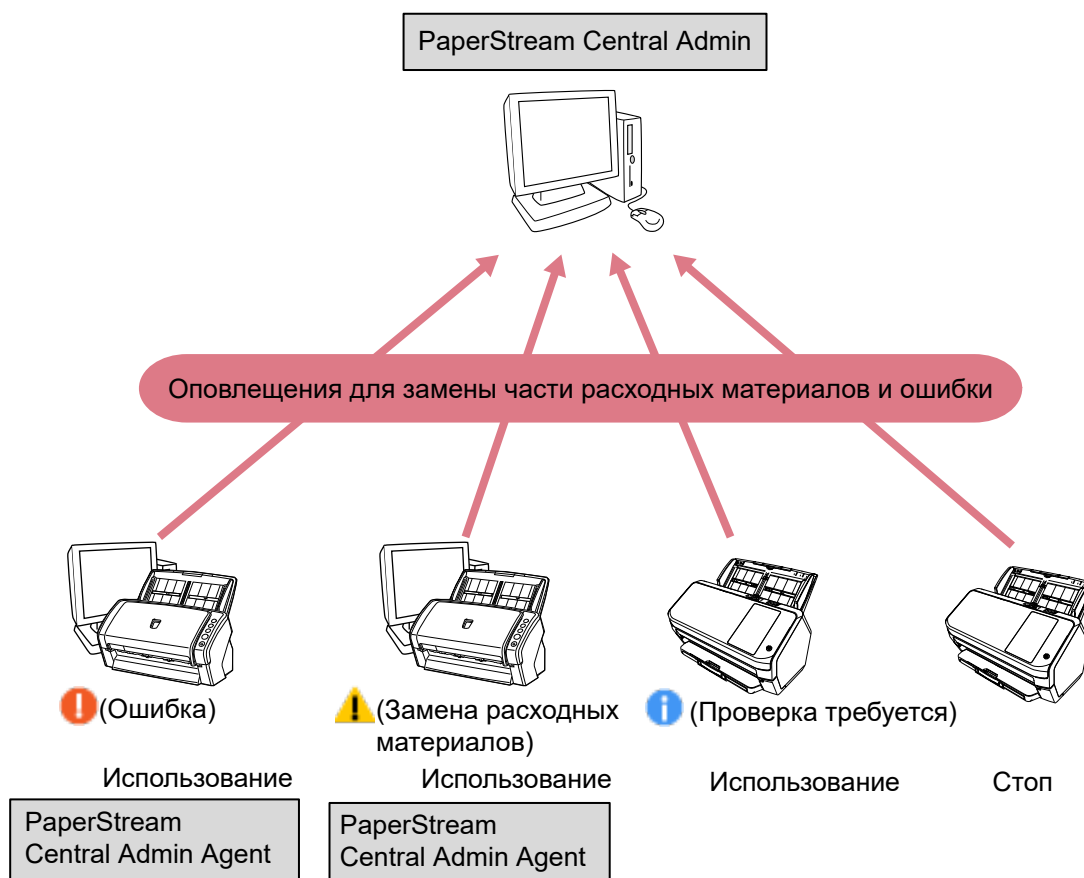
PaperStream Central Admin

Оповлещения для замены части расходных материалов и ошибки

(Ошибка)

(Замена расходных материалов)

(Проверка требуется)

Использование

Использование

Использование

Стоп

PaperStream Central Admin Agent

PaperStream Central Admin Agent